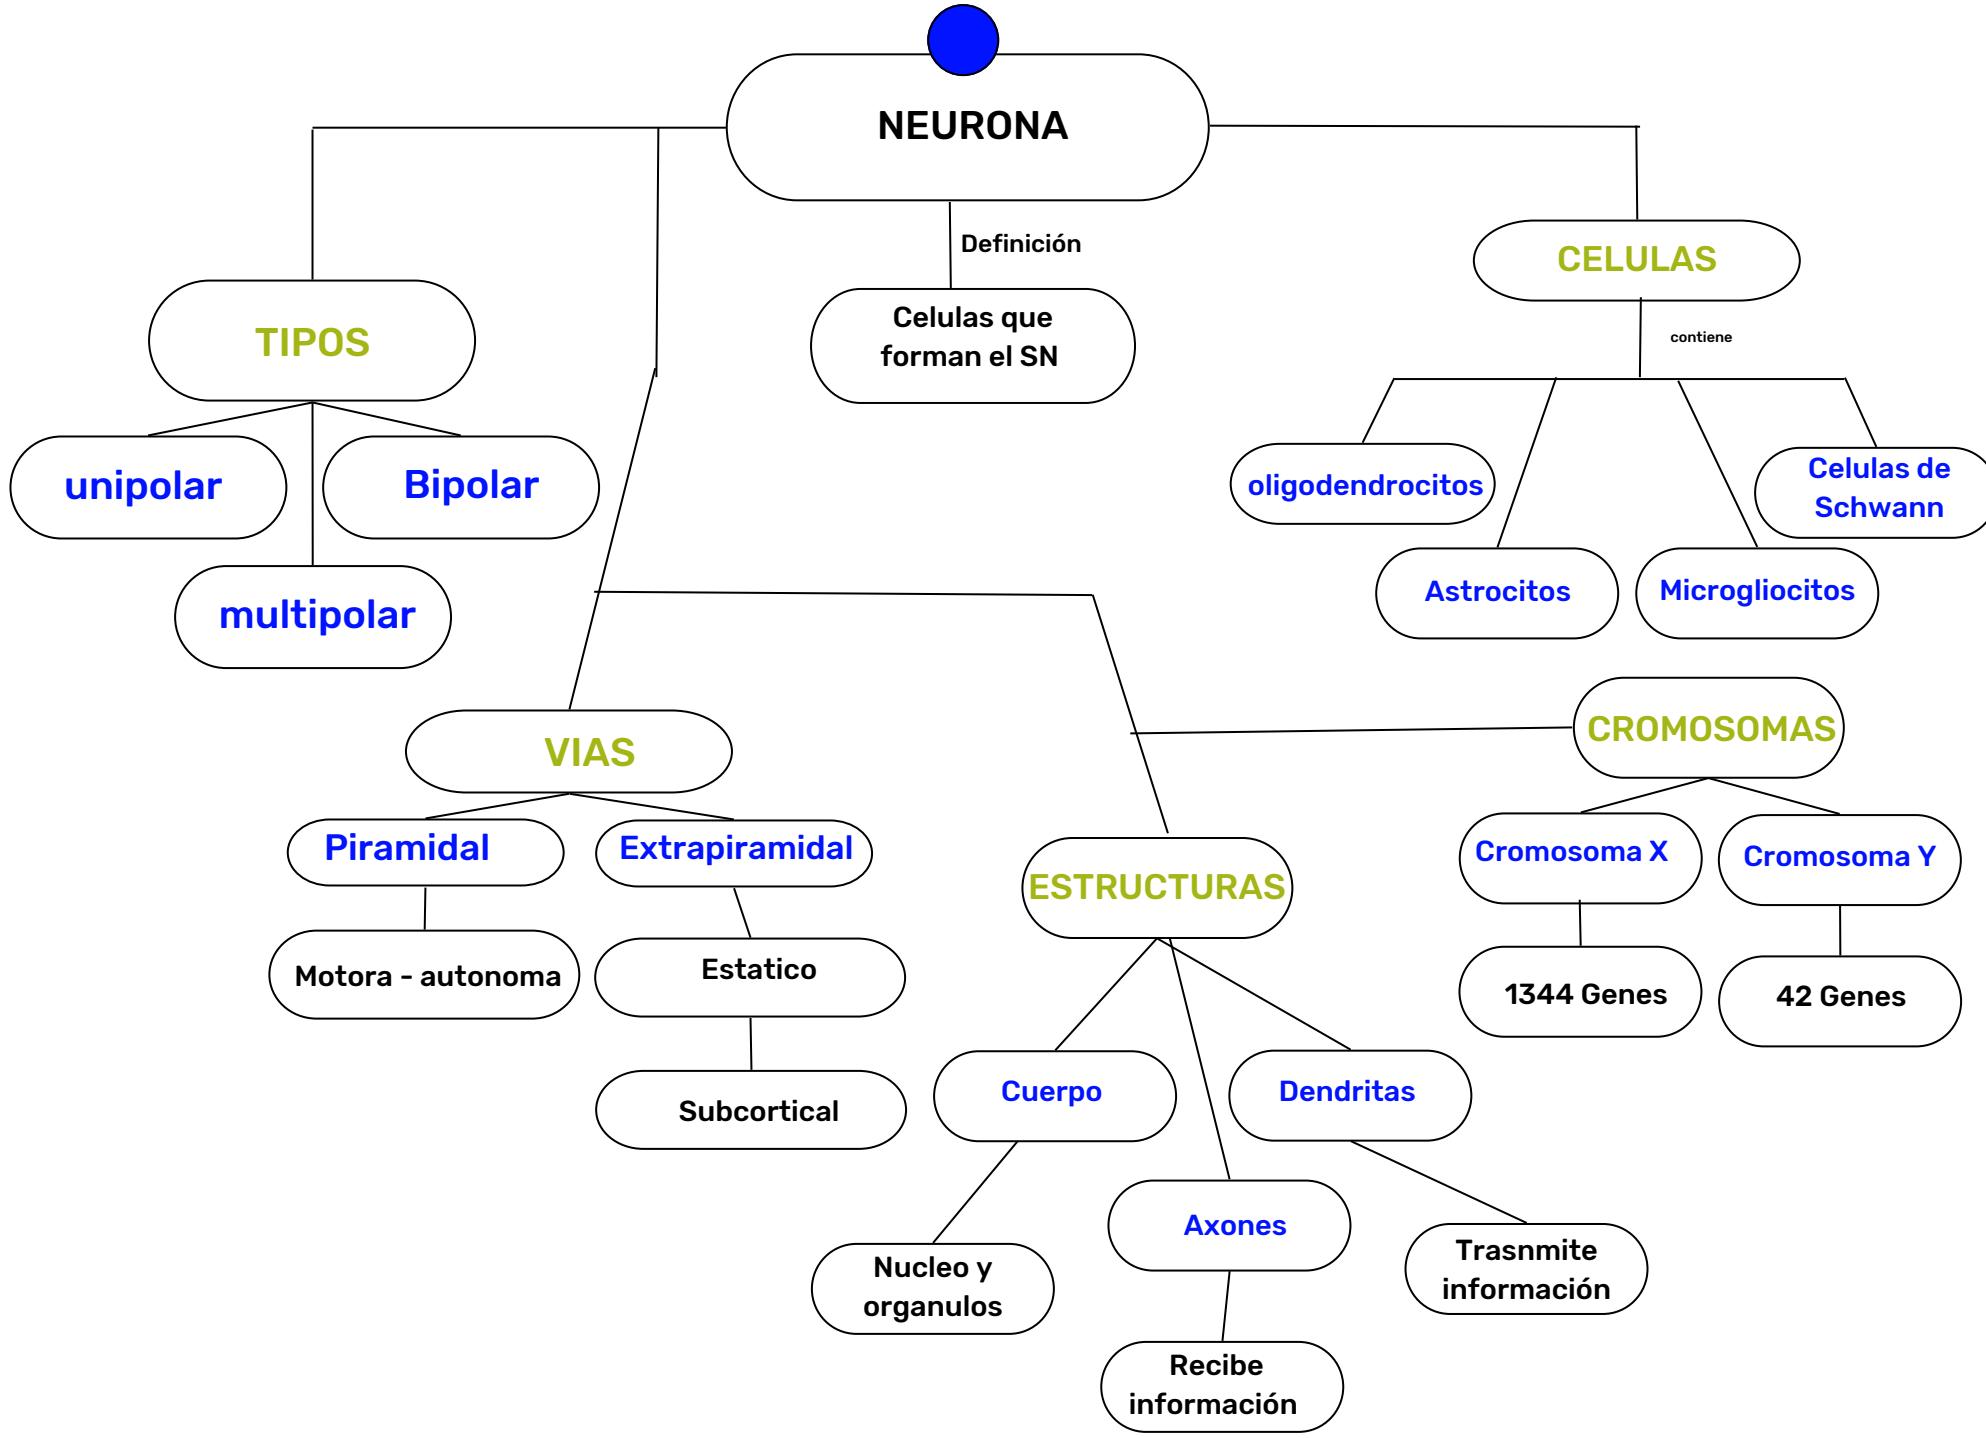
NEURONA

Definición

Celulas que forman el SN

TIPOS

unipolar

Bipolar

multipolar

CELULAS

contiene

oligodendrocitos

Celulas de Schwann

Astrocitos

Microgliocitos

VIAS

Piramidal

Extrapiramidal

Motora - autonoma

Estatico

Subcortical

ESTRUCTURAS

Cuerpo

Dendritas

Axones

Nucleo y organulos

Trasnmite información

Recibe información

CROMOSOMAS

Cromosoma X

Cromosoma Y

1344 Genes

42 Genes